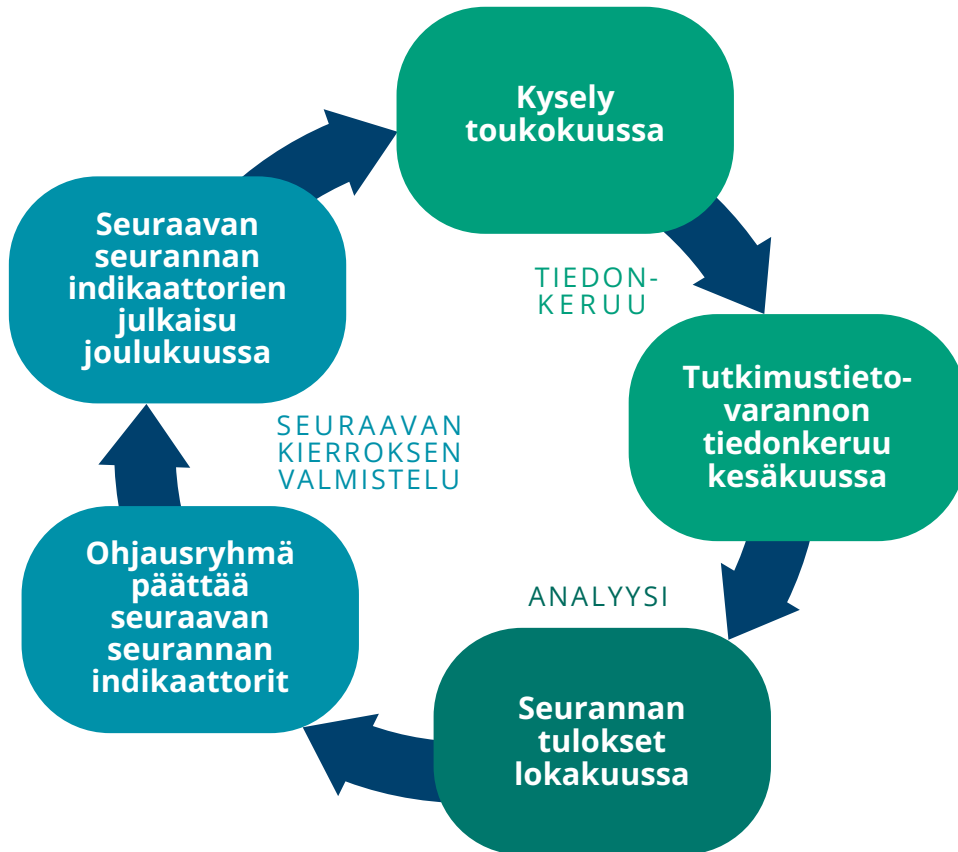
Kysely toukokuussa

TIEDON-KERUU

Tutkimustietovarannon tiedonkeruu kesäkuussa

ANALYYSI

Seurannan tulokset lokakuussa

Ohjausryhmä päättää seuraavan seurannan indikaattorit

SEURAAVAN KIERROKSEN VALMISTELU

Seuraavan seurannan indikaattorien julkaisu joulukuussa